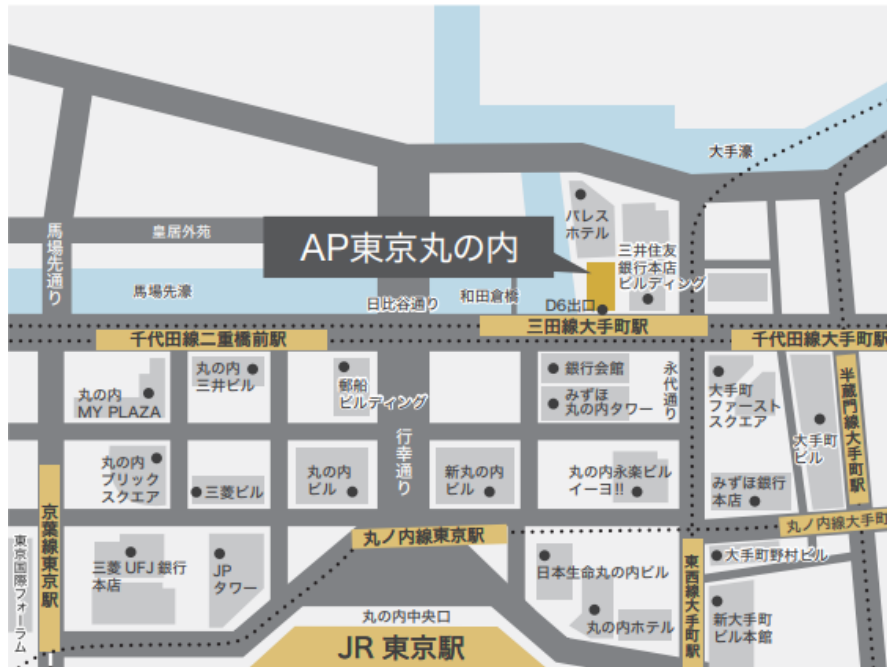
AP東京丸の内

大手濠
馬場先通り
皇居外苑
パレスホテル
三井住友銀行本店ビルディング
馬場先濠
日比谷通り
和田倉橋
D6出口
三田線大手町駅
千代田線二重橋前駅
千代田線大手町駅
丸の内三井ビル
丸の内MY PLAZA
郵船ビルディング
銀行会館
みずほ丸の内タワー
永代通り
大手町ファーストスクエア
半蔵門線大手町駅
大手町ビル
行幸通り
丸の内ブリックスクエア
三菱ビル
丸の内ビル
新丸の内ビル
丸の内永楽ビル イーヨ!!
みずほ銀行本店
丸ノ内線大手町駅
京葉線東京駅
丸ノ内線東京駅
東京国際フォーラム
三菱UFJ銀行本店
JPタワー
日本生命丸の内ビル
東西線大手町駅
大手町野村ビル
新大手町ビル本館
丸の内ホテル
丸の内中央口
JR 東京駅